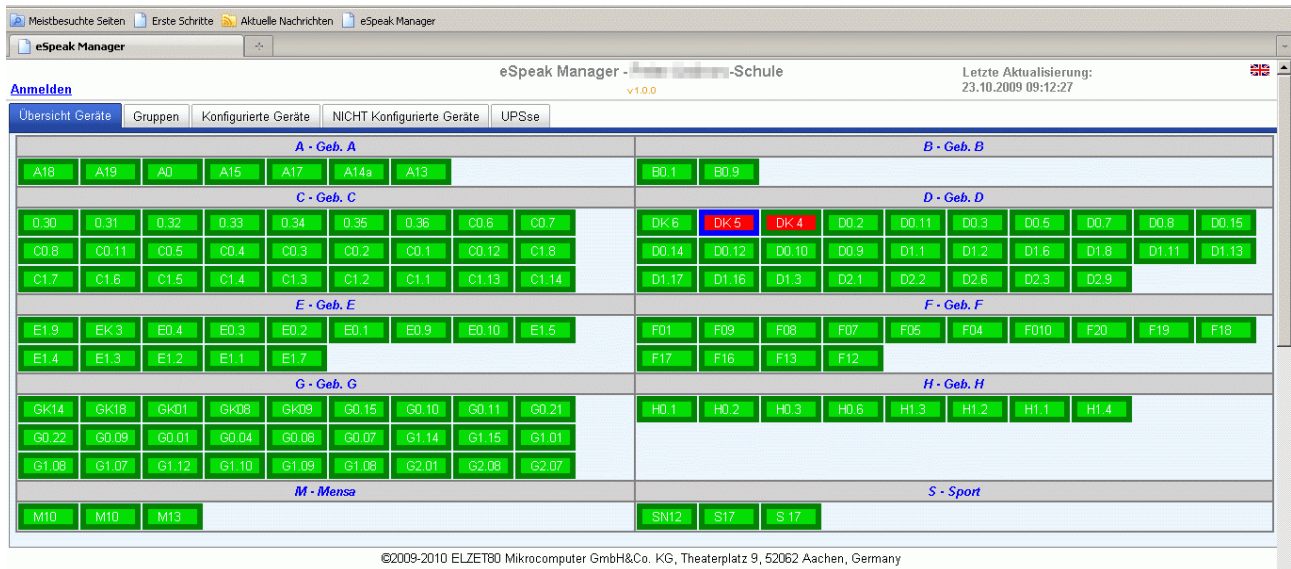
Meistbesuchte Seiten | Erste Schritte | Aktuelle Nachrichten | eSpeak Manager

eSpeak Manager

Anmelden

eSpeak Manager - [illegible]-Schule
v1.0.0

Letzte Aktualisierung:
23.10.2009 09:12:27

Übersicht Geräte | Gruppen | Konfigurierte Geräte | NICHT Konfigurierte Geräte | UPSse

A - Geb. A
A18 A19 A0 A15 A17 A14a A13

B - Geb. B
B0.1 B0.9

C - Geb. C
0.30 0.31 0.32 0.33 0.34 0.35 0.36 C0.6 C0.7
C0.8 C0.11 C0.5 C0.4 C0.3 C0.2 C0.1 C0.12 C1.8
C1.7 C1.6 C1.5 C1.4 C1.3 C1.2 C1.1 C1.13 C1.14

D - Geb. D
DK6 DK5 DK4 D0.2 D0.11 D0.3 D0.5 D0.7 D0.8 D0.15
D0.14 D0.12 D0.10 D0.9 D1.1 D1.2 D1.6 D1.8 D1.11 D1.13
D1.17 D1.16 D1.3 D2.1 D2.2 D2.6 D2.3 D2.9

E - Geb. E
E1.9 EK3 E0.4 E0.3 E0.2 E0.1 E0.9 E0.10 E1.5
E1.4 E1.3 E1.2 E1.1 E1.7

F - Geb. F
F01 F09 F06 F07 F05 F04 F010 F20 F19 F18
F17 F16 F13 F12

G - Geb. G
GK14 GK18 GK01 GK08 GK09 G0.15 G0.10 G0.11 G0.21
G0.22 G0.09 G0.01 G0.04 G0.06 G0.07 G1.14 G1.15 G1.01
G1.08 G1.07 G1.12 G1.10 G1.09 G1.08 G2.01 G2.08 G2.07

H - Geb. H
H0.1 H0.2 H0.3 H0.6 H1.3 H1.2 H1.1 H1.4

M - Mensa
M10 M10 M13

S - Sport
SN12 S17 S 17

©2009-2010 ELZET80 Mikrocomputer GmbH&Co. KG, Theaterplatz 9, 52062 Aachen, Germany